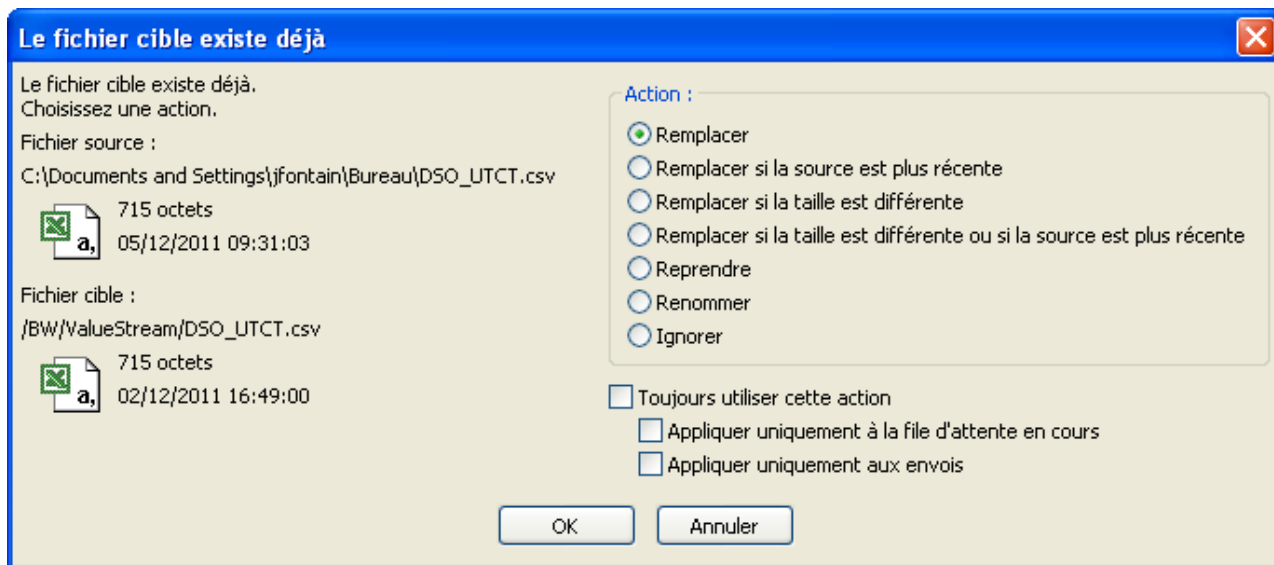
Le fichier cible existe déjà

Le fichier cible existe déjà.
Choisissez une action.

Fichier source :
C:\Documents and Settings\jfontain\Bureau\DSO_UTCT.csv
715 octets
05/12/2011 09:31:03

Fichier cible :
/BW/ValueStream/DSO_UTCT.csv
715 octets
02/12/2011 16:49:00

Action :
Remplacer
Remplacer si la source est plus récente
Remplacer si la taille est différente
Remplacer si la taille est différente ou si la source est plus récente
Reprendre
Renommer
Ignorer

Toujours utiliser cette action
Appliquer uniquement à la file d'attente en cours
Appliquer uniquement aux envois

OK
Annuler